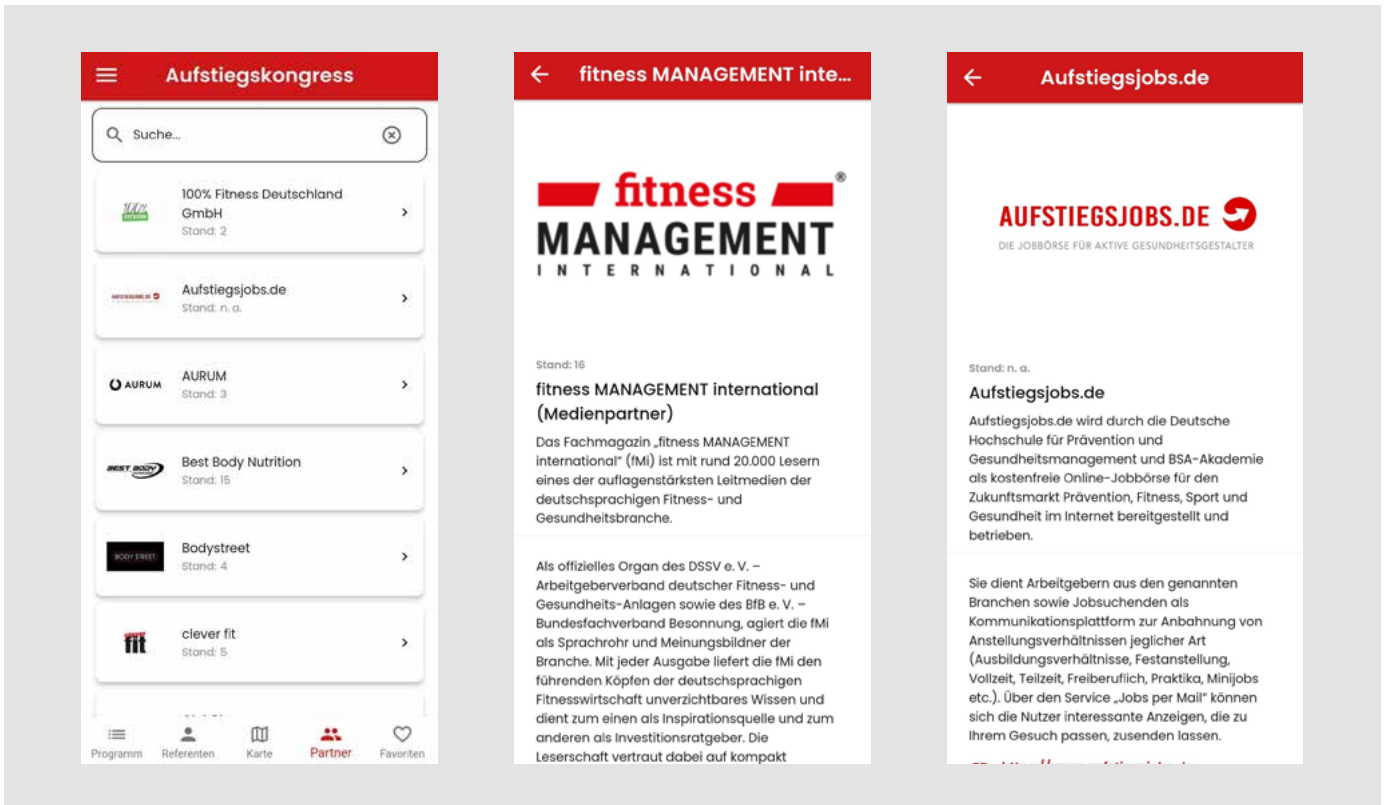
Aufstiegskongress

Suche...

100% Fitness Deutschland GmbH
Stand: 2

Aufstiegsjobs.de
Stand: n. a.

AURUM
AURUM
Stand: 3

Best Body Nutrition
Stand: 15

BODY STREET
Bodystreet
Stand: 4

fit
clever fit
Stand: 5

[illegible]

Programm Referenten Karte Partner Favoriten

fitness MANAGEMENT inte...

fitness MANAGEMENT INTERNATIONAL ®

Stand: 16

fitness MANAGEMENT international (Medienpartner)

Das Fachmagazin „fitness MANAGEMENT international" (fMi) ist mit rund 20.000 Lesern eines der auflagenstärksten Leitmedien der deutschsprachigen Fitness- und Gesundheitsbranche.

Als offizielles Organ des DSSV e. V. – Arbeitgeberverband deutscher Fitness- und Gesundheits-Anlagen sowie des BfB e. V. – Bundesfachverband Besonnung, agiert die fMi als Sprachrohr und Meinungsbildner der Branche. Mit jeder Ausgabe liefert die fMi den führenden Köpfen der deutschsprachigen Fitnesswirtschaft unverzichtbares Wissen und dient zum einen als Inspirationsquelle und zum anderen als Investitionsratgeber. Die Leserschaft vertraut dabei auf kompakt

Aufstiegsjobs.de

AUFSTIEGSJOBS.DE
DIE JOBBÖRSE FÜR AKTIVE GESUNDHEITSGESTALTER

Stand: n. a.

Aufstiegsjobs.de

Aufstiegsjobs.de wird durch die Deutsche Hochschule für Prävention und Gesundheitsmanagement und BSA-Akademie als kostenfreie Online-Jobbörse für den Zukunftsmarkt Prävention, Fitness, Sport und Gesundheit im Internet bereitgestellt und betrieben.

Sie dient Arbeitgebern aus den genannten Branchen sowie Jobsuchenden als Kommunikationsplattform zur Anbahnung von Anstellungsverhältnissen jeglicher Art (Ausbildungsverhältnisse, Festanstellung, Vollzeit, Teilzeit, Freiberuflich, Praktika, Minijobs etc.). Über den Service „Jobs per Mail" können sich die Nutzer interessante Anzeigen, die zu Ihrem Gesuch passen, zusenden lassen.

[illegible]